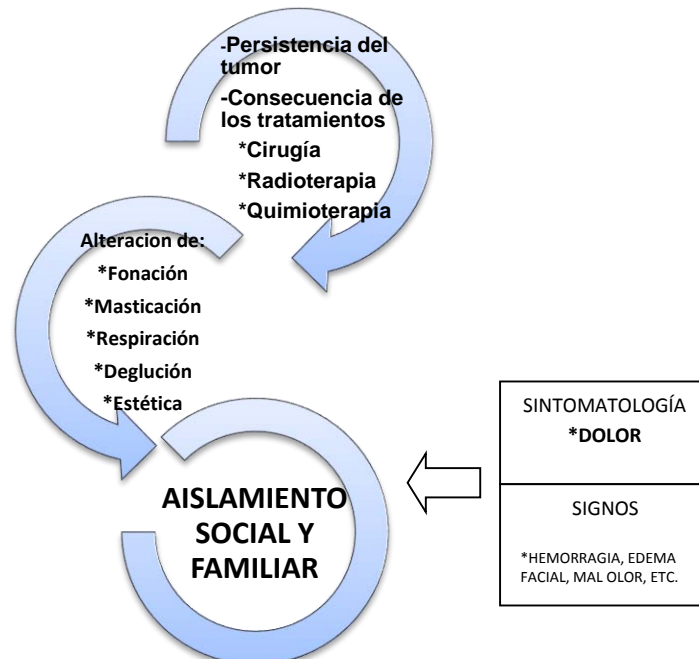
-Persistencia del tumor
-Consecuencia de los tratamientos
*Cirugía
*Radioterapia
*Quimioterapia

Alteracion de:
*Fonación
*Masticación
*Respiración
*Deglución
*Estética

AISLAMIENTO SOCIAL Y FAMILIAR

SINTOMATOLOGÍA
*DOLOR

SIGNOS
*HEMORRAGIA, EDEMA FACIAL, MAL OLOR, ETC.